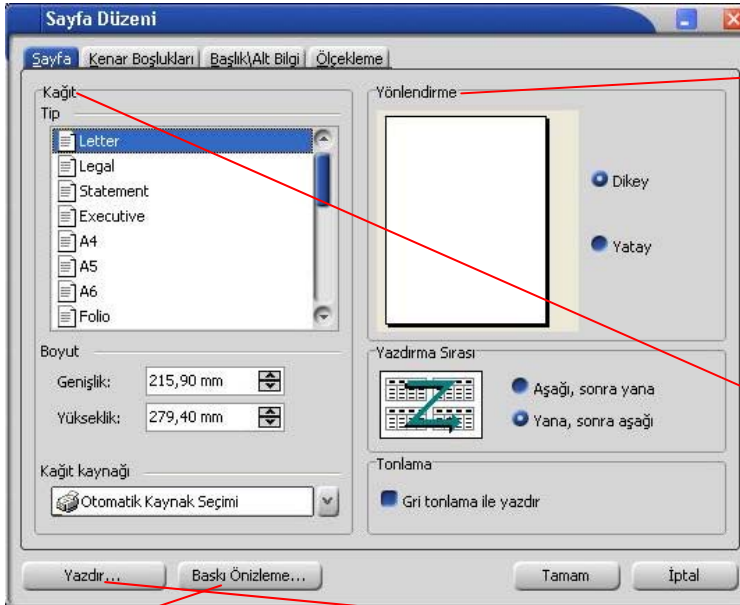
Sayfa Düzeni

Sayfa | Kenar Boşlukları | Başlık\Alt Bilgi | Ölçekleme

Kağıt
Tip
Letter
Legal
Statement
Executive
A4
A5
A6
Folio

Boyut
Genişlik: 215,90 mm
Yükseklik: 279,40 mm

Kağıt kaynağı
Otomatik Kaynak Seçimi

Yönlendirme
Dikey
Yatay

Yazdırma Sırası
Aşağı, sonra yana
Yana, sonra aşağı

Tonlama
Gri tonlama ile yazdır

Yazdır... | Baskı Önizleme... | Tamam | İptal